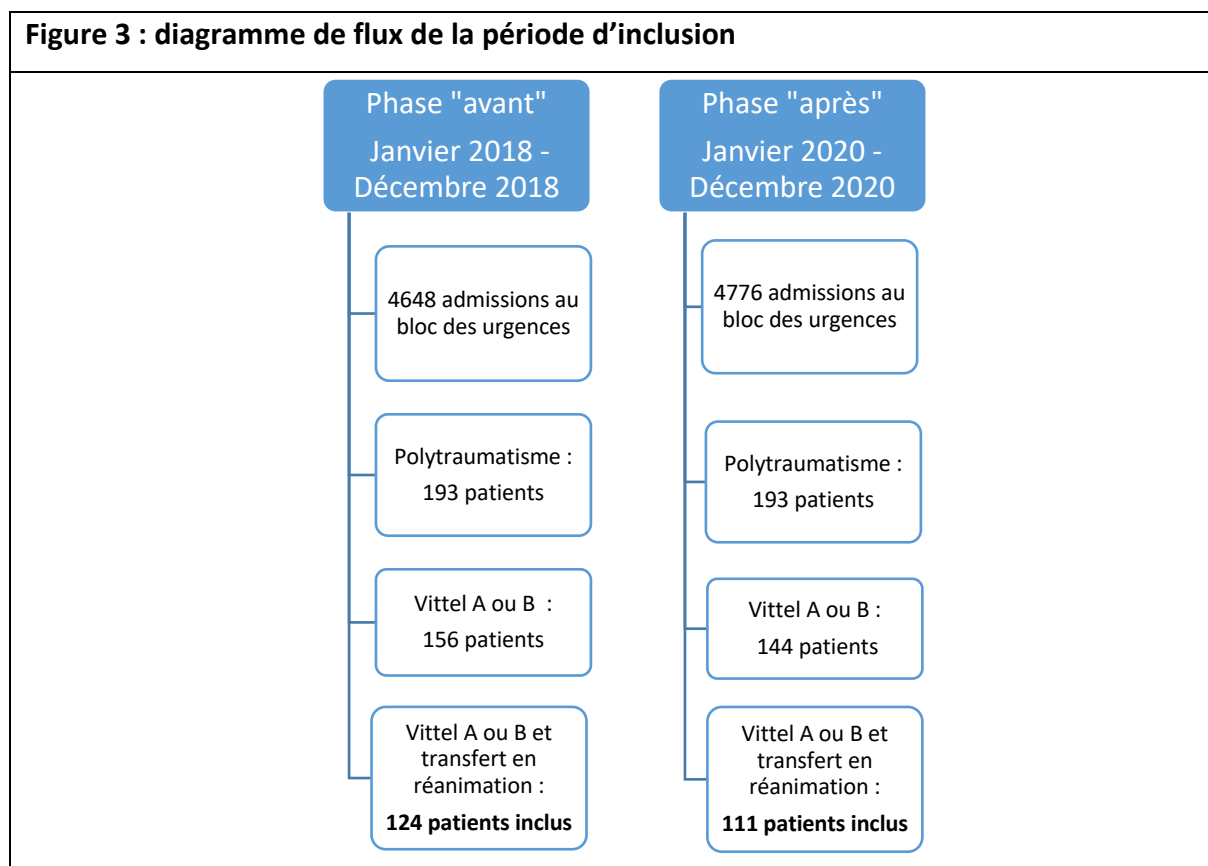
**Figure 3 : diagramme de flux de la période d'inclusion**

Phase "avant"
Janvier 2018 - Décembre 2018

4648 admissions au bloc des urgences

Polytraumatisme : 193 patients

Vittel A ou B : 156 patients

Vittel A ou B et transfert en réanimation :
**124 patients inclus**

Phase "après"
Janvier 2020 - Décembre 2020

4776 admissions au bloc des urgences

Polytraumatisme : 193 patients

Vittel A ou B : 144 patients

Vittel A ou B et transfert en réanimation :
**111 patients inclus**